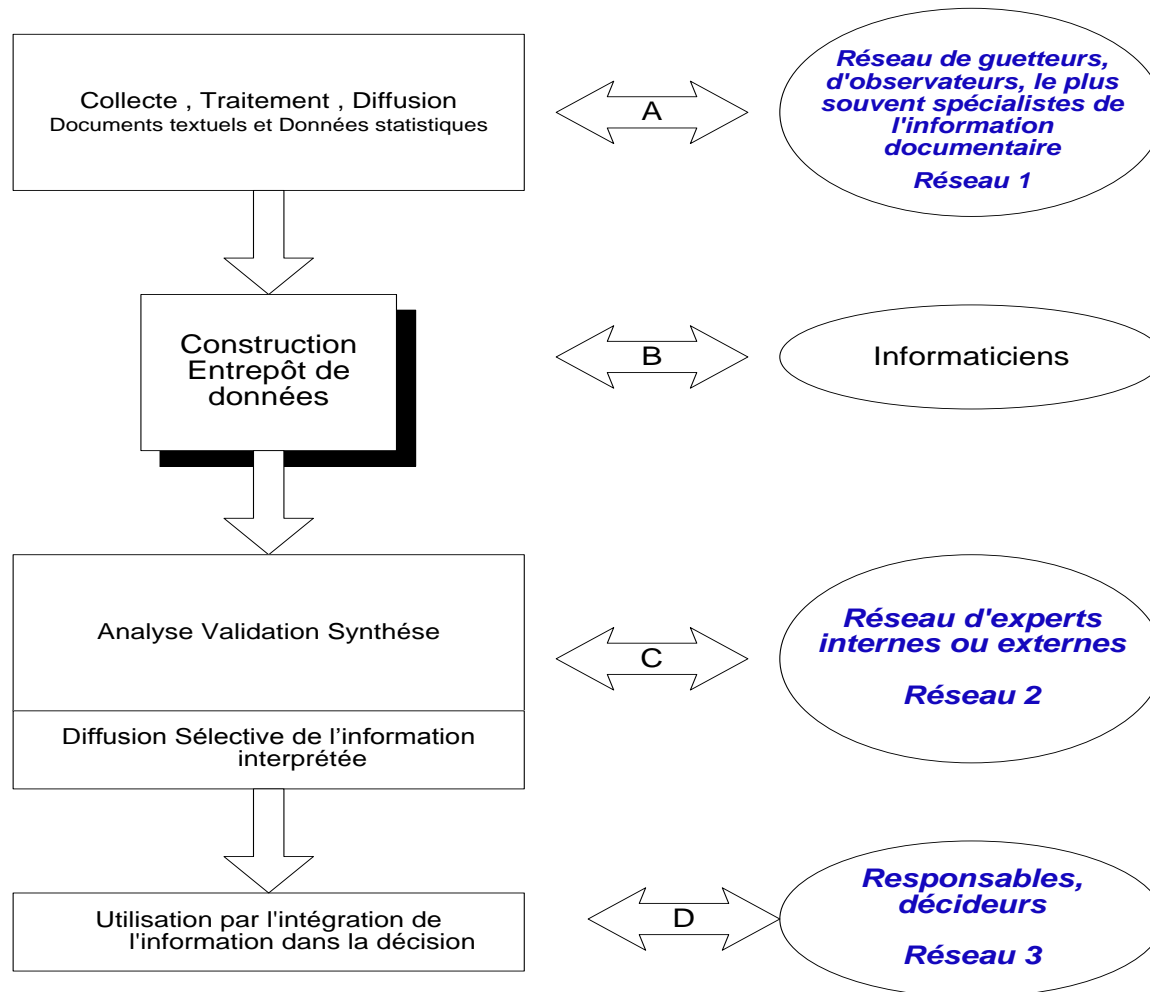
Collecte , Traitement , Diffusion
Documents textuels et Données statistiques

A

Réseau de guetteurs, d'observateurs, le plus souvent spécialistes de l'information documentaire
Réseau 1

Construction Entrepôt de données

B

Informaticiens

Analyse Validation Synthése

Diffusion Sélective de l'information interprétée

C

Réseau d'experts internes ou externes

Réseau 2

Utilisation par l'intégration de l'information dans la décision

D

Responsables, décideurs

Réseau 3